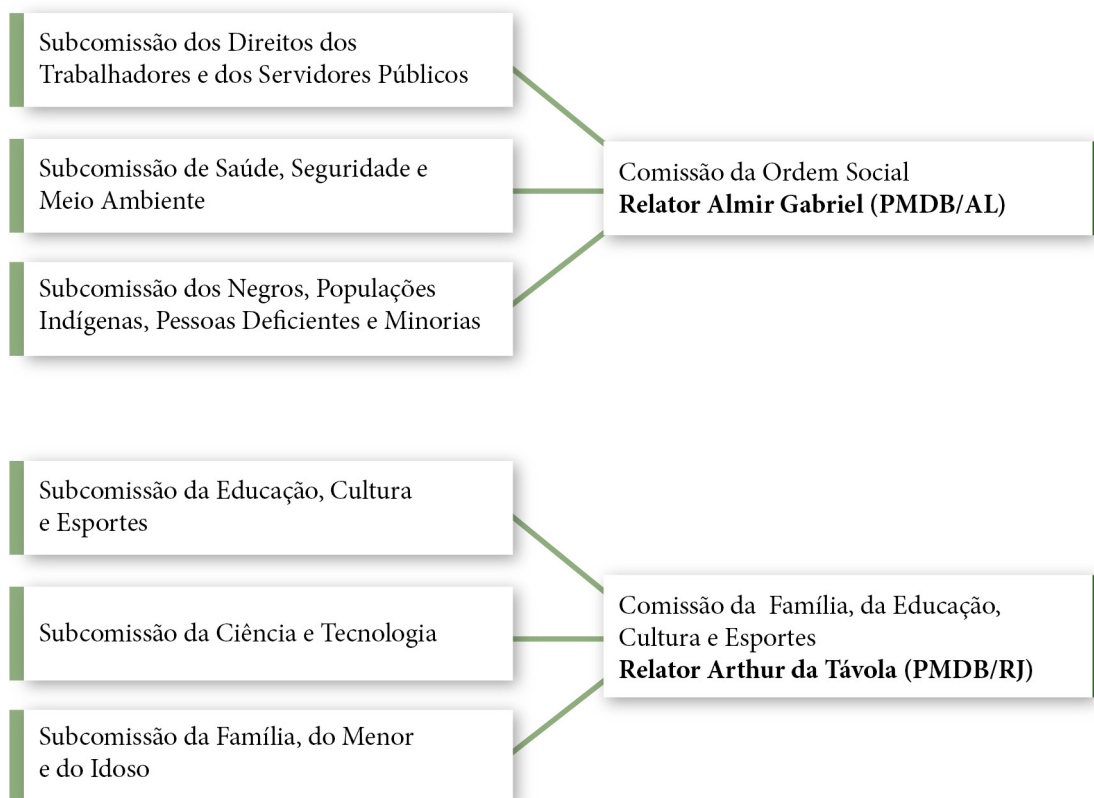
Subcomissão dos Direitos dos Trabalhadores e dos Servidores Públicos

Subcomissão de Saúde, Seguridade e Meio Ambiente

Subcomissão dos Negros, Populações Indígenas, Pessoas Deficientes e Minorias

Comissão da Ordem Social
**Relator Almir Gabriel (PMDB/AL)**

Subcomissão da Educação, Cultura e Esportes

Subcomissão da Ciência e Tecnologia

Subcomissão da Família, do Menor e do Idoso

Comissão da Família, da Educação, Cultura e Esportes
**Relator Arthur da Távola (PMDB/RJ)**